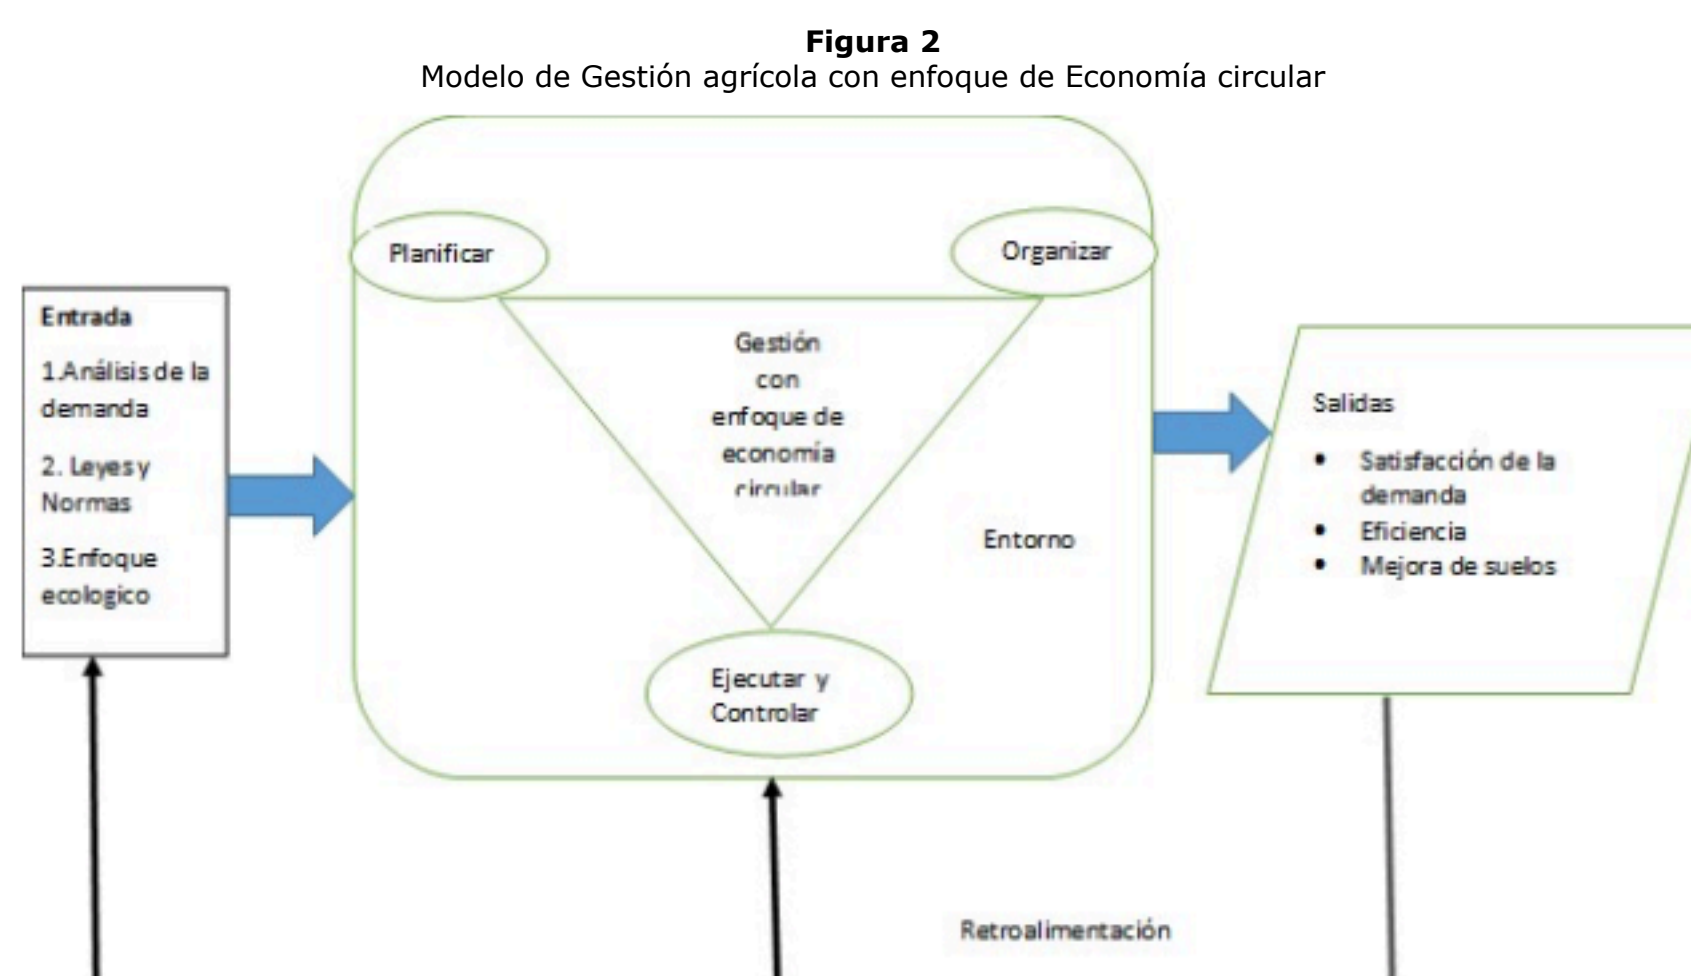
**Figura 2**
Modelo de Gestión agrícola con enfoque de Economía circular

Planificar

Organizar

Entrada
1.Análisis de la demanda
2. Leyes y Normas
3.Enfoque ecologico

Gestión con enfoque de economía circular

Entorno

Salidas
- Satisfacción de la demanda
- Eficiencia
- Mejora de suelos

Ejecutar y Controlar

Retroalimentación